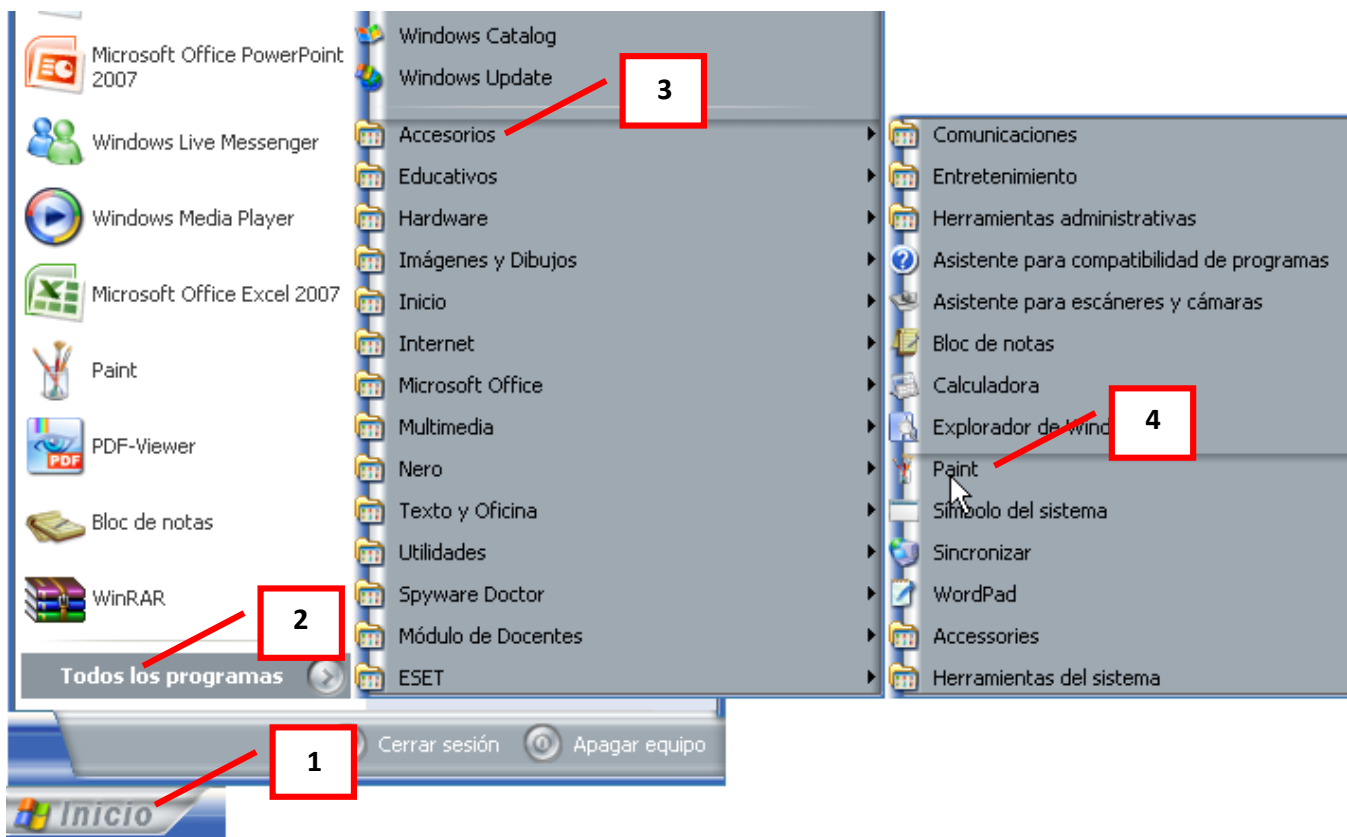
Microsoft Office PowerPoint 2007
Windows Live Messenger
Windows Media Player
Microsoft Office Excel 2007
Paint
PDF-Viewer
Bloc de notas
WinRAR
Todos los programas

Windows Catalog
Windows Update
Accesorios
Educativos
Hardware
Imágenes y Dibujos
Inicio
Internet
Microsoft Office
Multimedia
Nero
Texto y Oficina
Utilidades
Spyware Doctor
Módulo de Docentes
ESET

Comunicaciones
Entretenimiento
Herramientas administrativas
Asistente para compatibilidad de programas
Asistente para escáneres y cámaras
Bloc de notas
Calculadora
Explorador de Wind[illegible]
Paint
Símbolo del sistema
Sincronizar
WordPad
Accessories
Herramientas del sistema

Cerrar sesión
Apagar equipo
Inicio

1
2
3
4